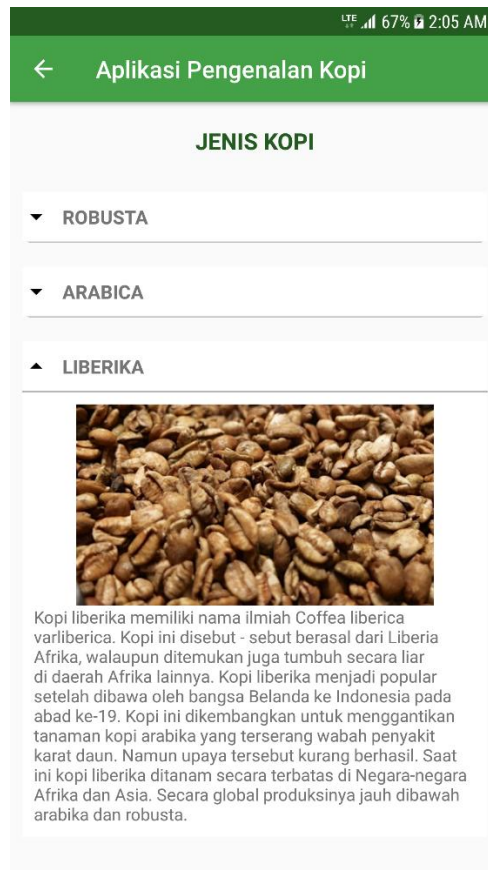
LTE 67% 2:05 AM

Aplikasi Pengenalan Kopi

JENIS KOPI

ROBUSTA

ARABICA

LIBERIKA

Kopi liberika memiliki nama ilmiah Coffea liberica varliberica. Kopi ini disebut - sebut berasal dari Liberia Afrika, walaupun ditemukan juga tumbuh secara liar di daerah Afrika lainnya. Kopi liberika menjadi popular setelah dibawa oleh bangsa Belanda ke Indonesia pada abad ke-19. Kopi ini dikembangkan untuk menggantikan tanaman kopi arabika yang terserang wabah penyakit karat daun. Namun upaya tersebut kurang berhasil. Saat ini kopi liberika ditanam secara terbatas di Negara-negara Afrika dan Asia. Secara global produksinya jauh dibawah arabika dan robusta.